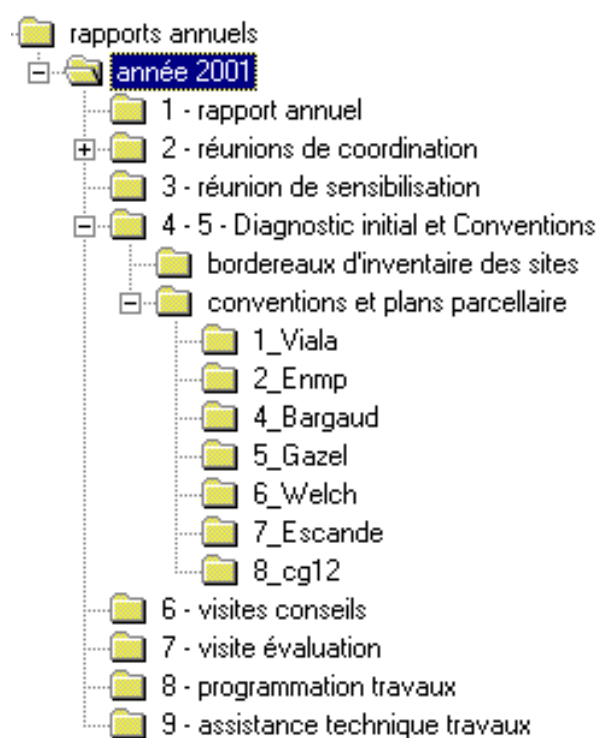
rapports annuels
année 2001
1 - rapport annuel
2 - réunions de coordination
3 - réunion de sensibilisation
4 - 5 - Diagnostic initial et Conventions
bordereaux d'inventaire des sites
conventions et plans parcellaire
1_Viala
2_Enmp
4_Bargaud
5_Gazel
6_Welch
7_Escande
8_cg12
6 - visites conseils
7 - visite évaluation
8 - programmation travaux
9 - assistance technique travaux